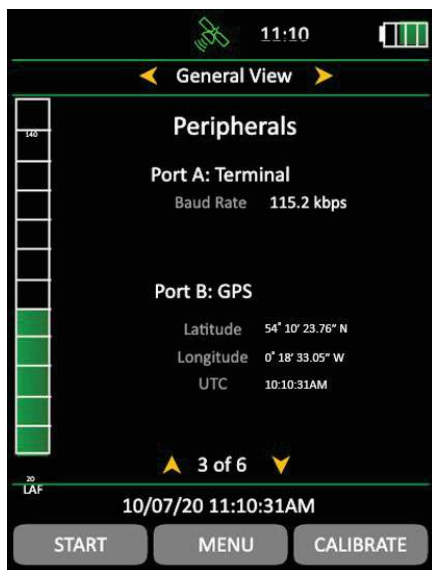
11:10

General View

140

Peripherals

Port A: Terminal

Baud Rate 115.2 kbps

Port B: GPS

Latitude 54° 10' 23.76" N

Longitude 0° 18' 33.05" W

UTC 10:10:31AM

3 of 6

20
LAF

10/07/20 11:10:31AM

START MENU CALIBRATE